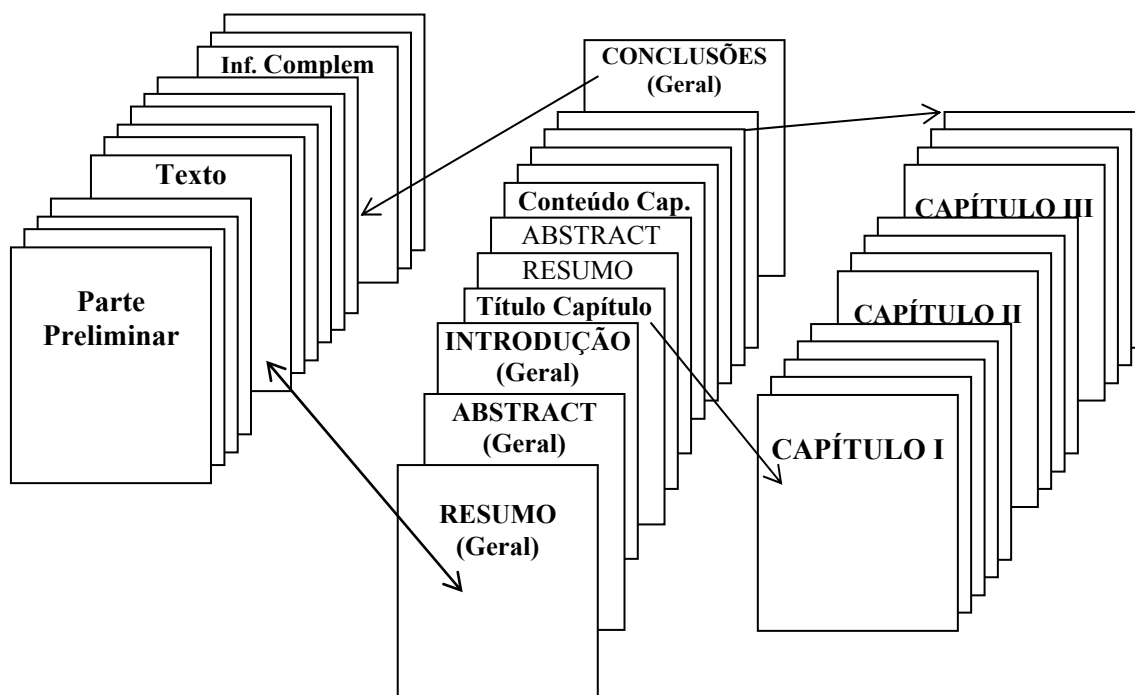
Inf. Complem

Texto

Parte Preliminar

CONCLUSÕES (Geral)

Conteúdo Cap.

ABSTRACT

RESUMO

Título Capítulo

INTRODUÇÃO (Geral)

ABSTRACT (Geral)

RESUMO (Geral)

CAPÍTULO III

CAPÍTULO II

CAPÍTULO I